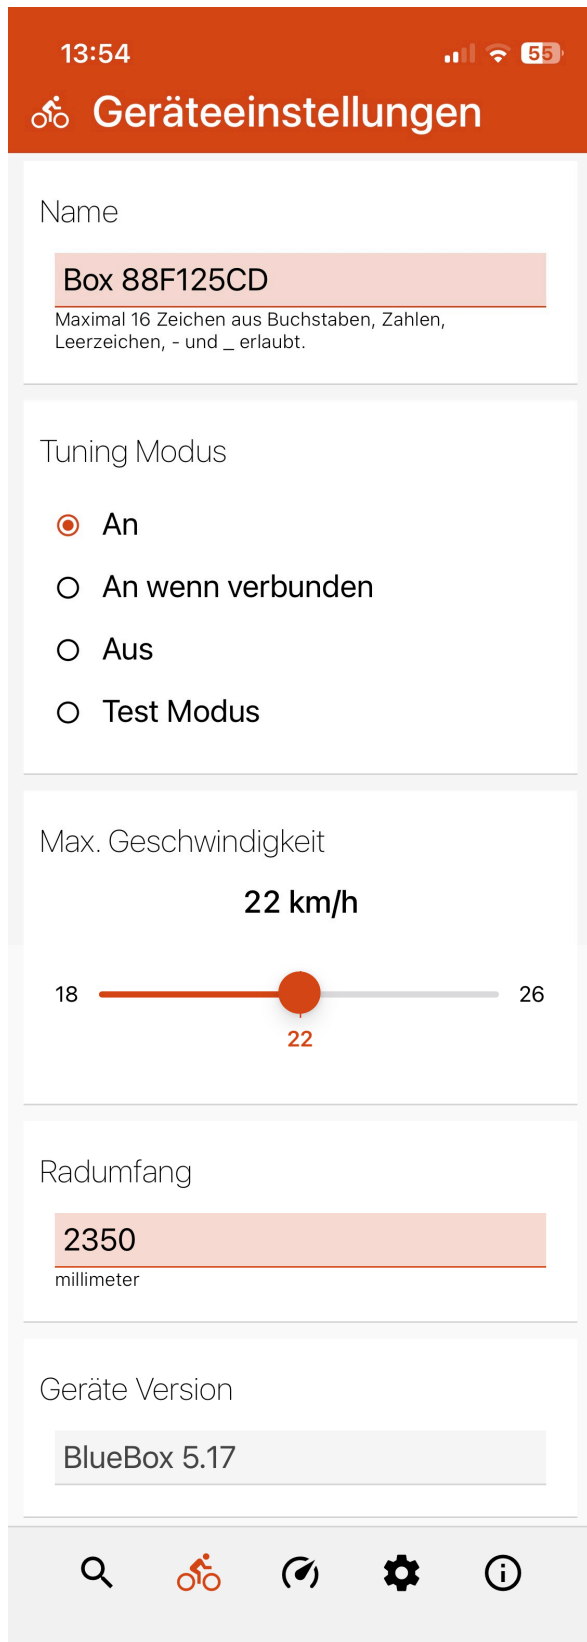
13:54

55

Geräteeinstellungen

Name

Box 88F125CD

Maximal 16 Zeichen aus Buchstaben, Zahlen, Leerzeichen, - und _ erlaubt.

Tuning Modus

An

An wenn verbunden

Aus

Test Modus

Max. Geschwindigkeit

22 km/h

18

26

22

Radumfang

2350

millimeter

Geräte Version

BlueBox 5.17